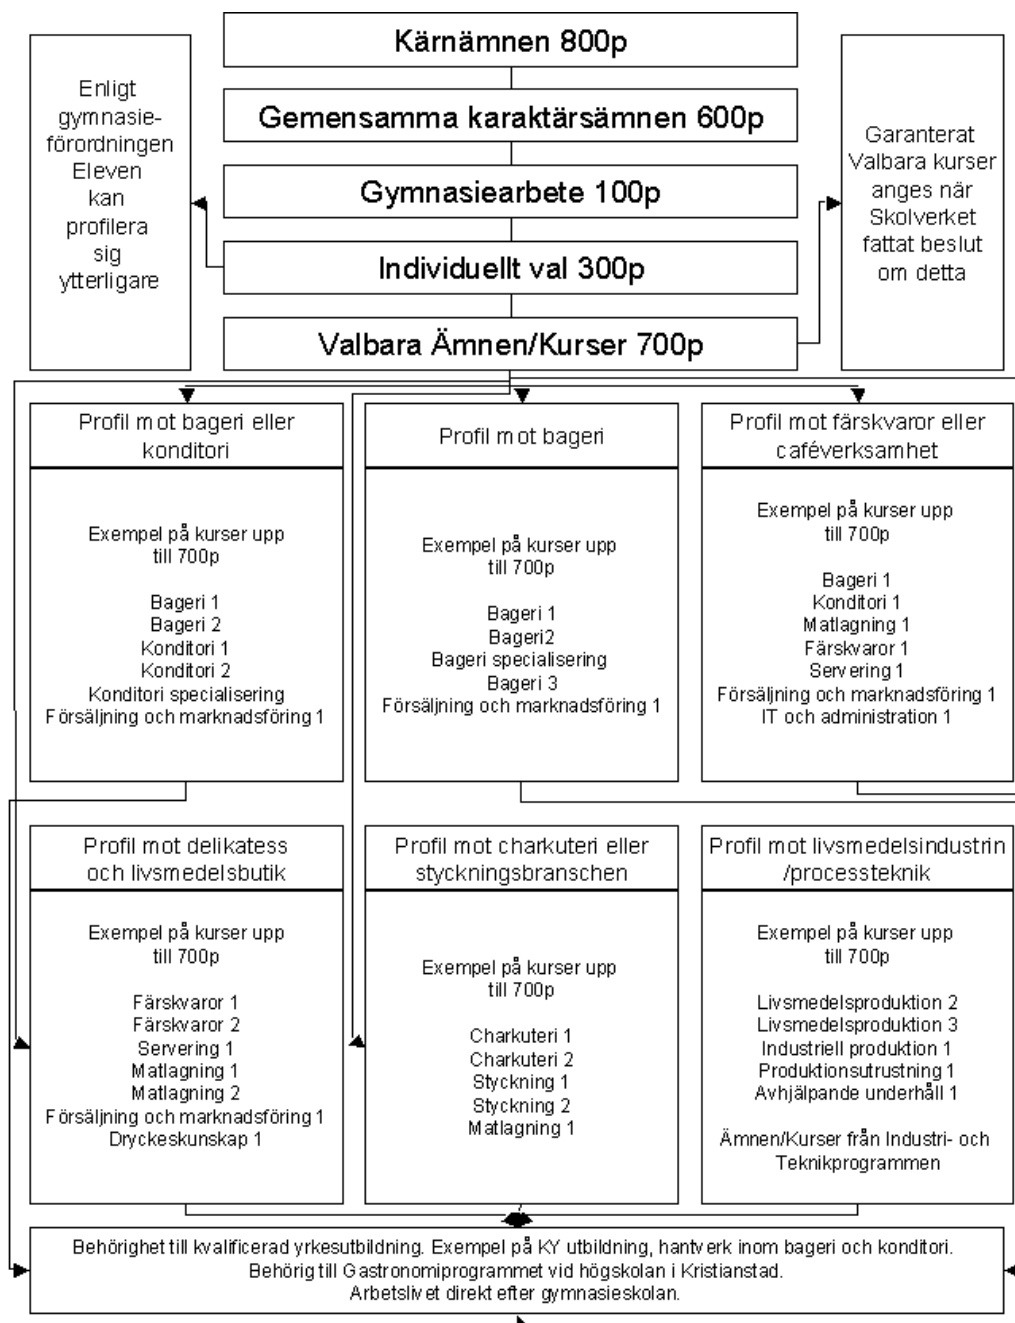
Kärnämnen 800p

Gemensamma karaktärsämnen 600p

Gymnasiearbete 100p

Individuellt val 300p

Valbara Ämnen/Kurser 700p

Enligt gymnasieförordningen Eleven kan profilera sig ytterligare

Garanterat Valbara kurser anges när Skolverket fattat beslut om detta

Profil mot bageri eller konditori

Exempel på kurser upp till 700p

Bageri 1
Bageri 2
Konditori 1
Konditori 2
Konditori specialisering
Försäljning och marknadsföring 1

Profil mot bageri

Exempel på kurser upp till 700p

Bageri 1
Bageri2
Bageri specialisering
Bageri 3
Försäljning och marknadsföring 1

Profil mot färskvaror eller caféverksamhet

Exempel på kurser upp till 700p

Bageri 1
Konditori 1
Matlagning 1
Färskvaror 1
Servering 1
Försäljning och marknadsföring 1
IT och administration 1

Profil mot delikatess och livsmedelsbutik

Exempel på kurser upp till 700p

Färskvaror 1
Färskvaror 2
Servering 1
Matlagning 1
Matlagning 2
Försäljning och marknadsföring 1
Dryckeskunskap 1

Profil mot charkuteri eller styckningsbranschen

Exempel på kurser upp till 700p

Charkuteri 1
Charkuteri 2
Styckning 1
Styckning 2
Matlagning 1

Profil mot livsmedelsindustrin /processteknik

Exempel på kurser upp till 700p

Livsmedelsproduktion 2
Livsmedelsproduktion 3
Industriell produktion 1
Produktionsutrustning 1
Avhjälpande underhåll 1

Ämnen/Kurser från Industri- och Teknikprogrammen

Behörighet till kvalificerad yrkesutbildning. Exempel på KY utbildning, hantverk inom bageri och konditori.
Behörig till Gastronomiprogrammet vid högskolan i Kristianstad.
Arbetslivet direkt efter gymnasieskolan.